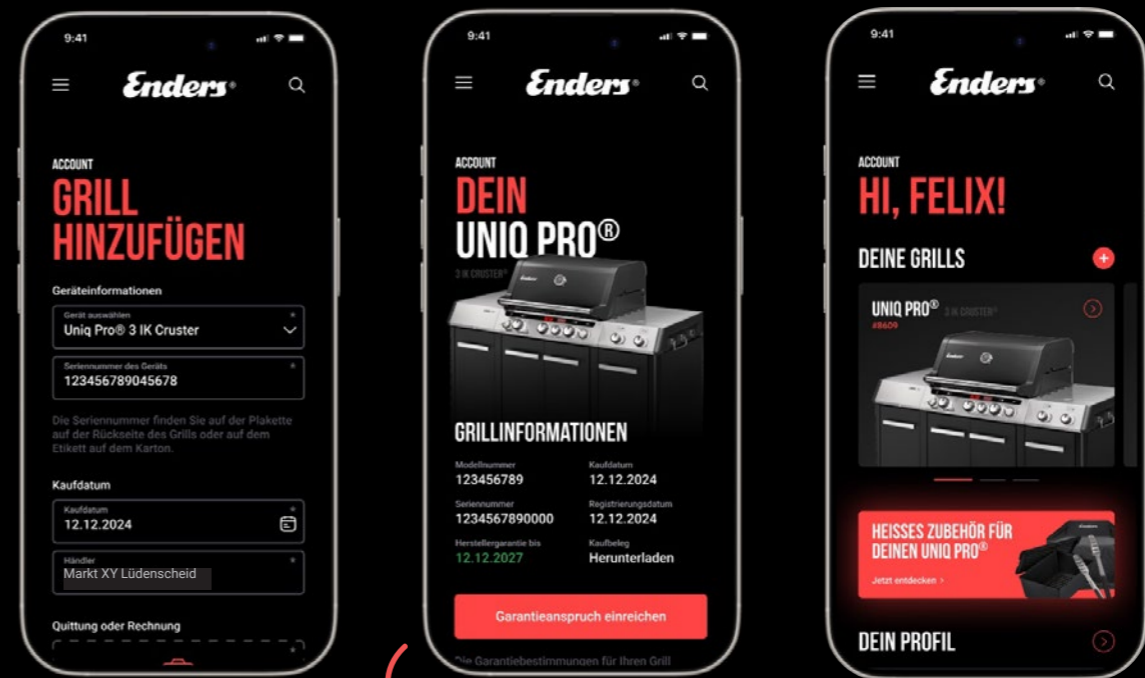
9:41

Enders

ACCOUNT

GRILL HINZUFÜGEN

Geräteinformationen

Gerät auswählen
Uniq Pro® 3 IK Cruster

Seriennummer des Geräts
123456789045678

Die Seriennummer finden Sie auf der Plakette auf der Rückseite des Grills oder auf dem Etikett auf dem Karton.

Kaufdatum

Kaufdatum
12.12.2024

Händler
Markt XY Lüdenscheid

Quittung oder Rechnung

9:41

Enders

ACCOUNT

DEIN UNIQ PRO®

3 IK CRUSTER®

GRILLINFORMATIONEN

Modellnummer
123456789

Kaufdatum
12.12.2024

Seriennummer
1234567890000

Registrierungsdatum
12.12.2024

Herstellergarantie bis
12.12.2027

Kaufbeleg
Herunterladen

Garantieanspruch einreichen

Die Garantiebestimmungen für Ihren Grill

9:41

Enders

ACCOUNT

HI, FELIX!

DEINE GRILLS

UNIQ PRO® 3 IK CRUSTER®
#8609

HEISSES ZUBEHÖR FÜR DEINEN UNIQ PRO®

Jetzt entdecken >

DEIN PROFIL